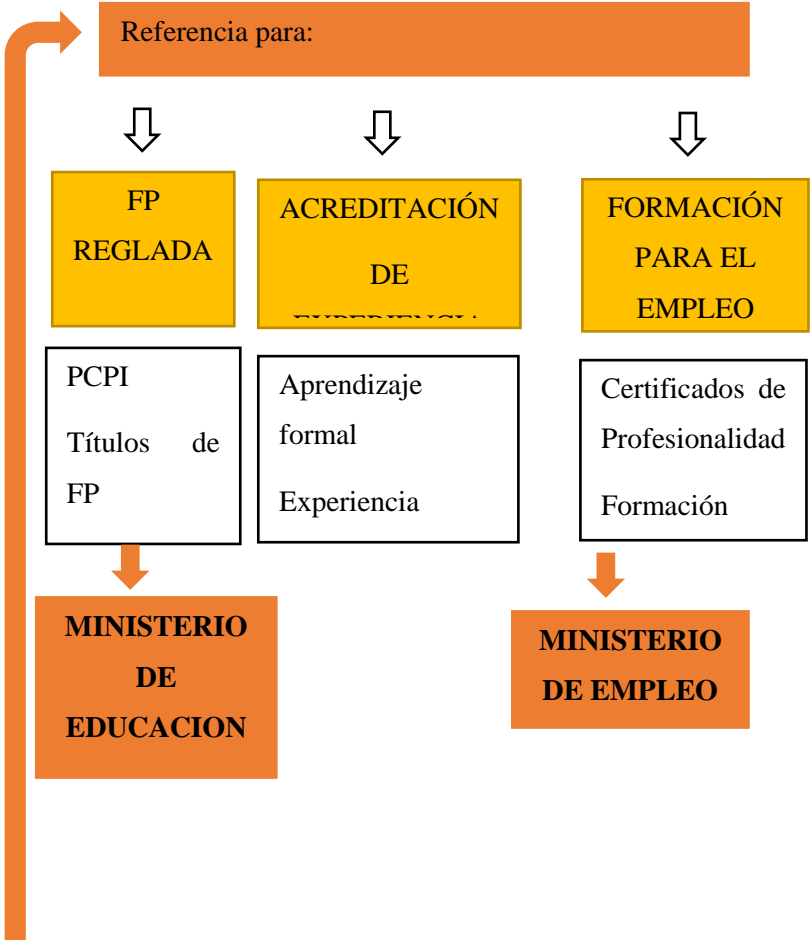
Referencia para:

FP REGLADA

ACREDITACIÓN DE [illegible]

FORMACIÓN PARA EL EMPLEO

PCPI

Títulos de FP

Aprendizaje formal

Experiencia

Certificados de Profesionalidad

Formación

MINISTERIO DE EDUCACION

MINISTERIO DE EMPLEO